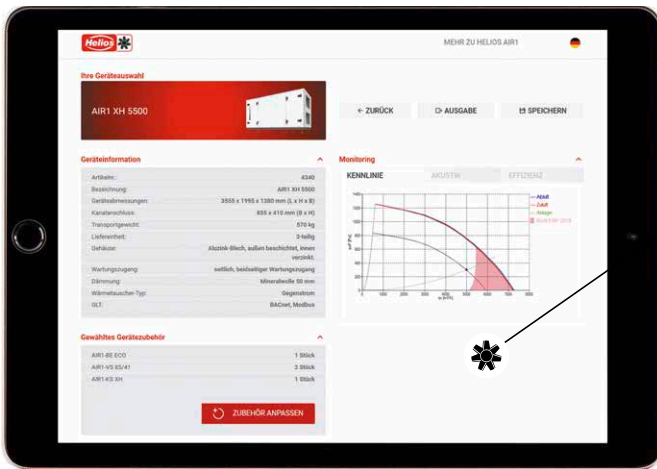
Helios

MEHR ZU HELIOS AIR1

Ihre Geräteauswahl

AIR1 XH 5500

← ZURÜCK

AUSGABE

SPEICHERN

Geräteinformation

| | |
|---|---|
| Artikelnr.: | 4340 |
| Bezeichnung: | AIR1 XH 5500 |
| Geräteabmessungen: | 3555 x 1195 x 1380 mm (L x H x B) |
| Kanalanschluss: | 855 x 410 mm (B x H) |
| Transportgewicht: | 570 kg |
| Liefereinheit: | 3-teilig |
| Gehäuse: | Aluzink-Blech, außen beschichtet, innen verzinkt. |
| Wartungszugang: | seitlich, beidseitiger Wartungszugang |
| Dämmung: | Mineralwolle 50 mm |
| Wärmetauscher-Typ: | Gegenstrom |
| GLT: | BACnet, Modbus |

Monitoring

KENNLINIE

AKUSTIK

EFFIZIENZ

Abluft
Zuluft
Anlage
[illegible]

Gewähltes Gerätezubehör

| | |
|---|---|
| AIR1-BE ECO | 1 Stück |
| AIR1-VS 85/41 | 2 Stück |
| AIR1-KS XH | 1 Stück |

ZUBEHÖR ANPASSEN